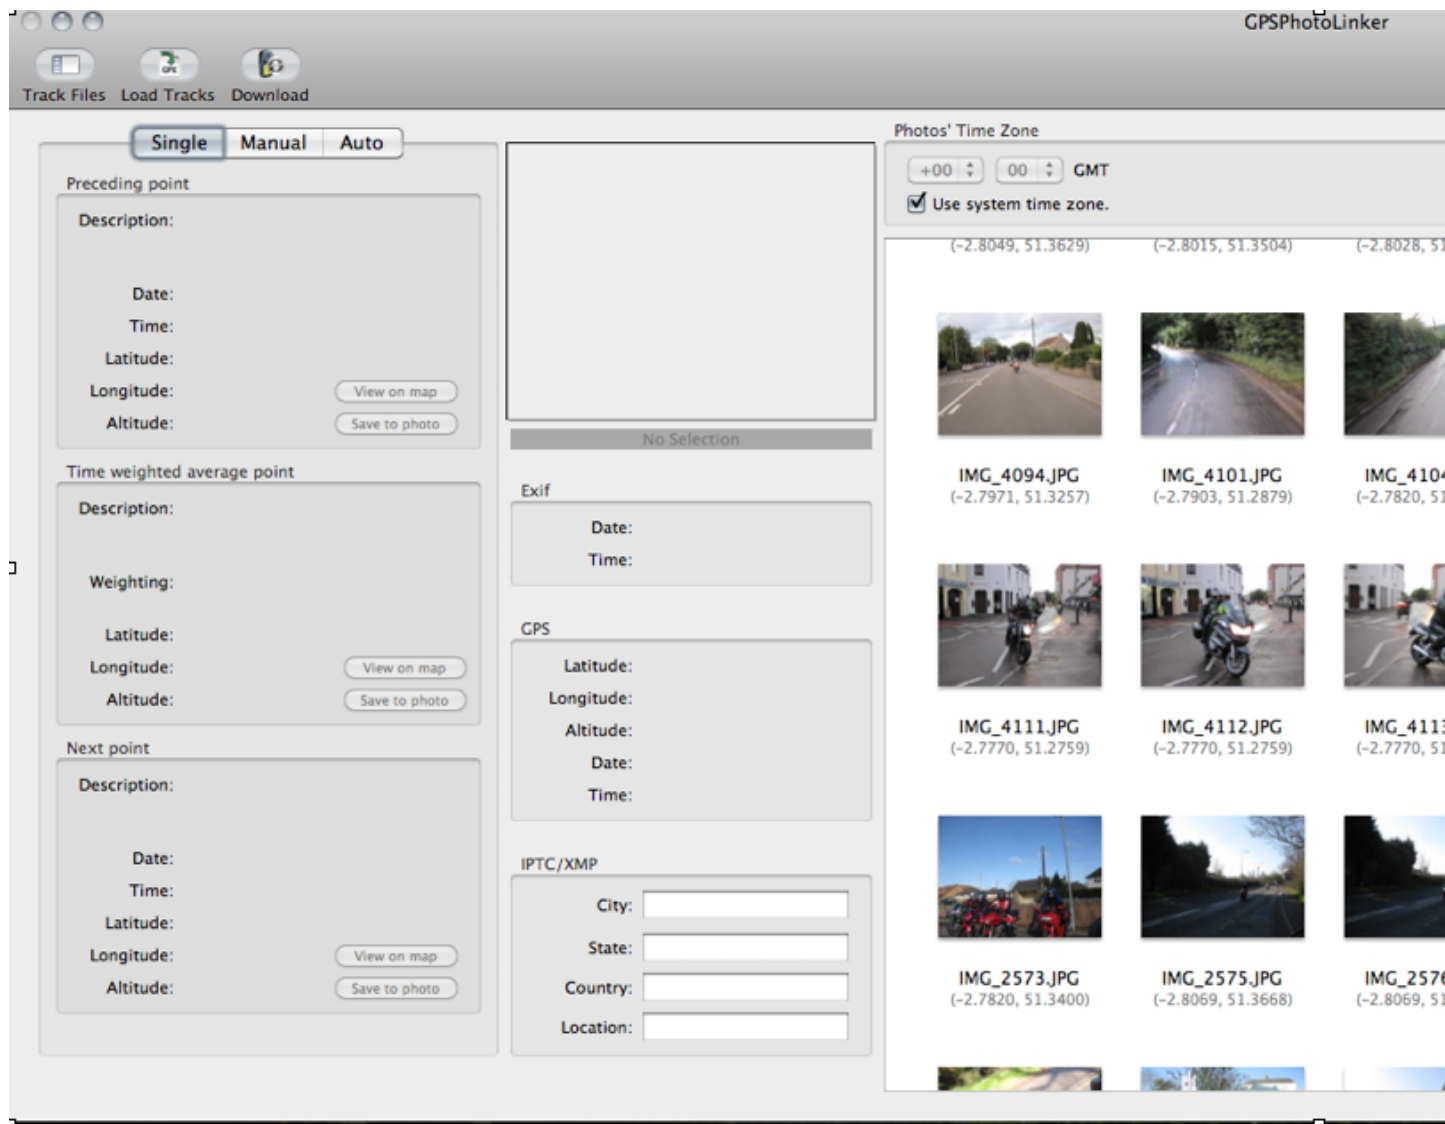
GPSPhotoLinker

Track Files Load Tracks Download

Single Manual Auto

Preceding point

Description:

Date:

Time:

Latitude:

Longitude: View on map

Altitude: Save to photo

Time weighted average point

Description:

Weighting:

Latitude:

Longitude: View on map

Altitude: Save to photo

Next point

Description:

Date:

Time:

Latitude:

Longitude: View on map

Altitude: Save to photo

No Selection

Exif

Date:

Time:

GPS

Latitude:

Longitude:

Altitude:

Date:

Time:

IPTC/XMP

City:

State:

Country:

Location:

Photos' Time Zone

+00 00 GMT

Use system time zone.

(-2.8049, 51.3629) (-2.8015, 51.3504) (-2.8028, 51

IMG_4094.JPG (-2.7971, 51.3257)
IMG_4101.JPG (-2.7903, 51.2879)
IMG_410 (-2.7820, 51

IMG_4111.JPG (-2.7770, 51.2759)
IMG_4112.JPG (-2.7770, 51.2759)
IMG_411 (-2.7770, 51

IMG_2573.JPG (-2.7820, 51.3400)
IMG_2575.JPG (-2.8069, 51.3668)
IMG_257 (-2.8069, 51